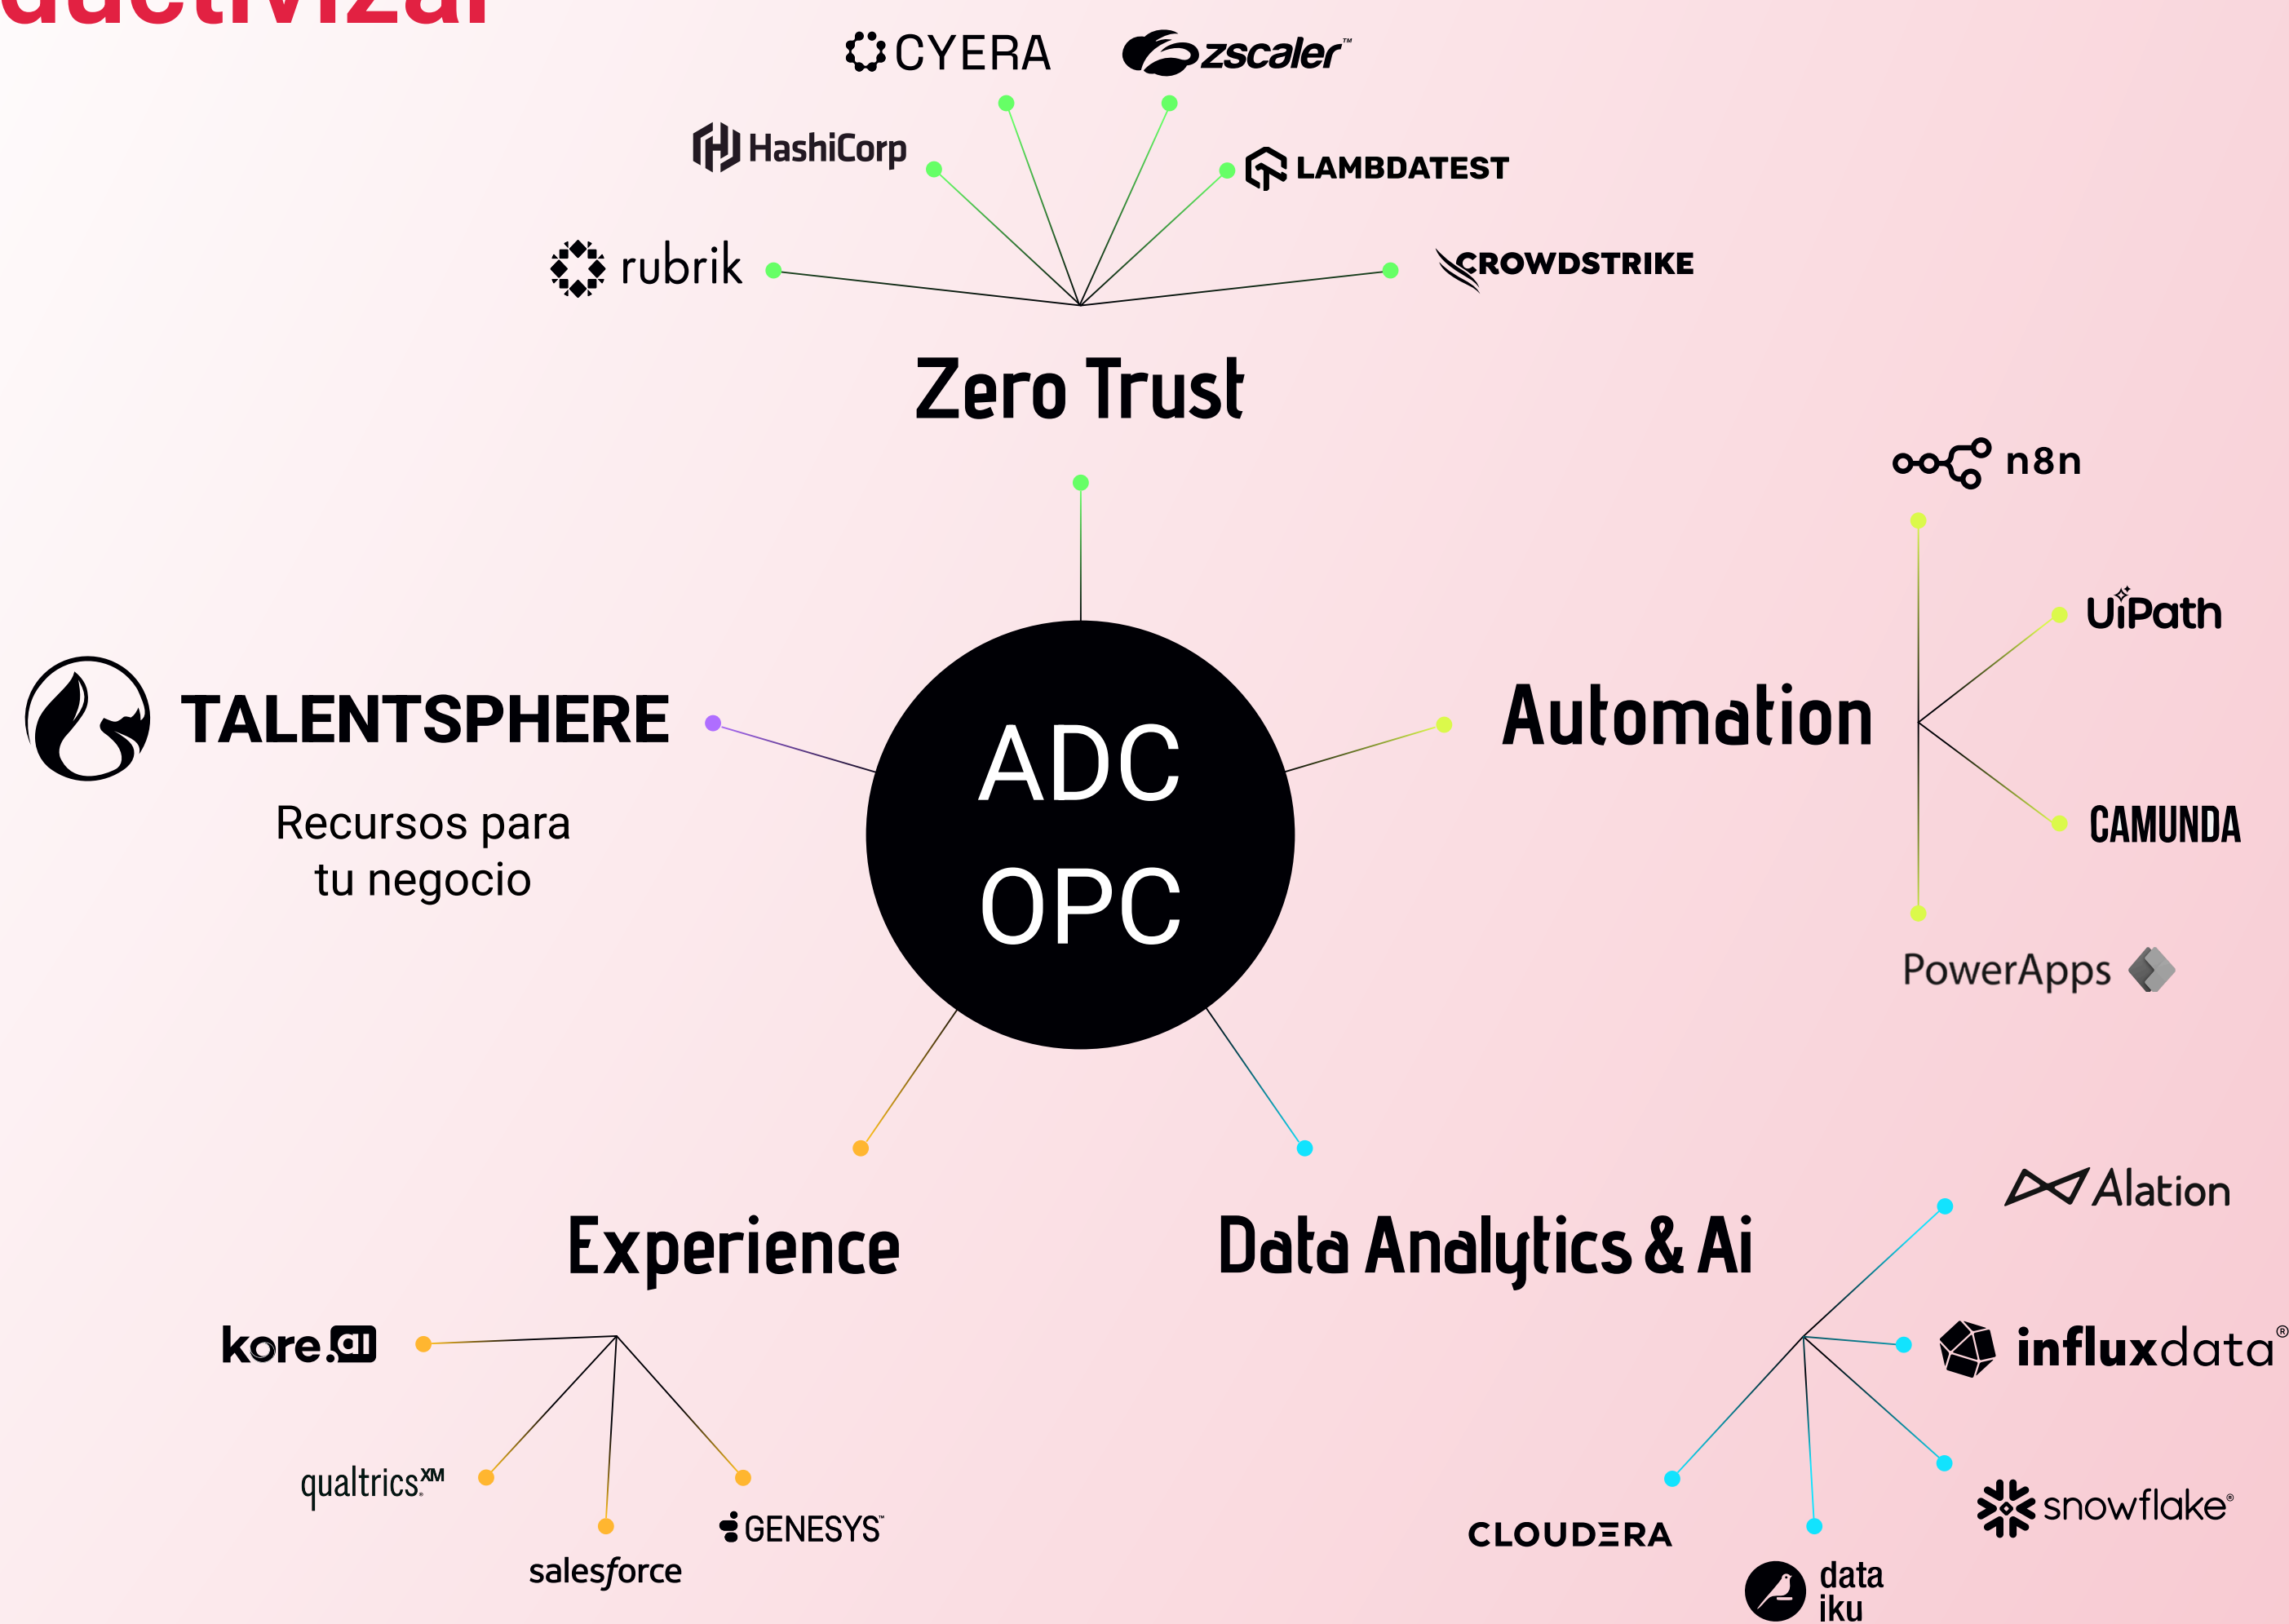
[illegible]

CYERA
zscaler™
HashiCorp
LAMBDATEST
rubrik
CROWDSTRIKE

Zero Trust

n8n
UiPath

TALENTSPHERE

Recursos para tu negocio

ADC OPC

Automation

CAMUNDA

PowerApps

Alation

Experience

Data Analytics & Ai

kore.ai

influxdata®

qualtrics.XM

GENESYS™

snowflake®

salesforce

CLOUDERA

data iku